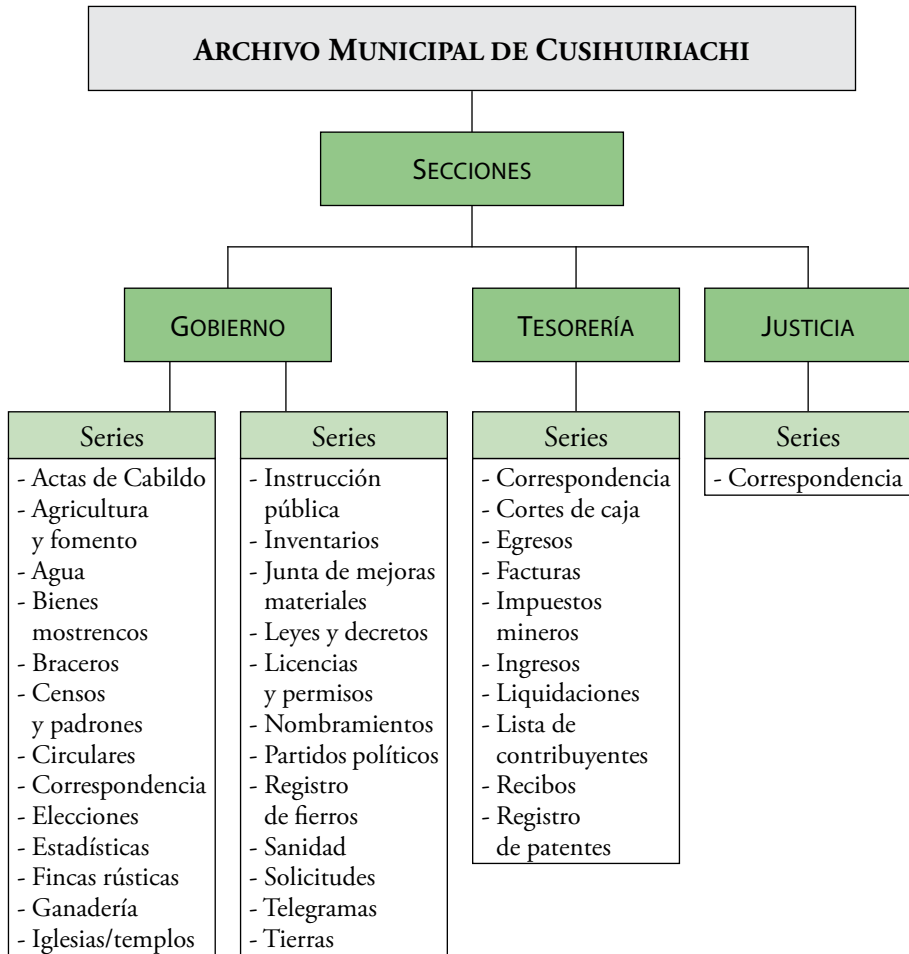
ARCHIVO MUNICIPAL DE CUSIHUIRIACHI

SECCIONES

GOBIERNO

TESORERÍA

JUSTICIA

Series
- Actas de Cabildo
- Agricultura y fomento
- Agua
- Bienes mostrencos
- Braceros
- Censos y padrones
- Circulares
- Correspondencia
- Elecciones
- Estadísticas
- Fincas rústicas
- Ganadería
- Iglesias/templos

Series
- Instrucción pública
- Inventarios
- Junta de mejoras materiales
- Leyes y decretos
- Licencias y permisos
- Nombramientos
- Partidos políticos
- Registro de fierros
- Sanidad
- Solicitudes
- Telegramas
- Tierras

Series
- Correspondencia
- Cortes de caja
- Egresos
- Facturas
- Impuestos mineros
- Ingresos
- Liquidaciones
- Lista de contribuyentes
- Recibos
- Registro de patentes

Series
- Correspondencia